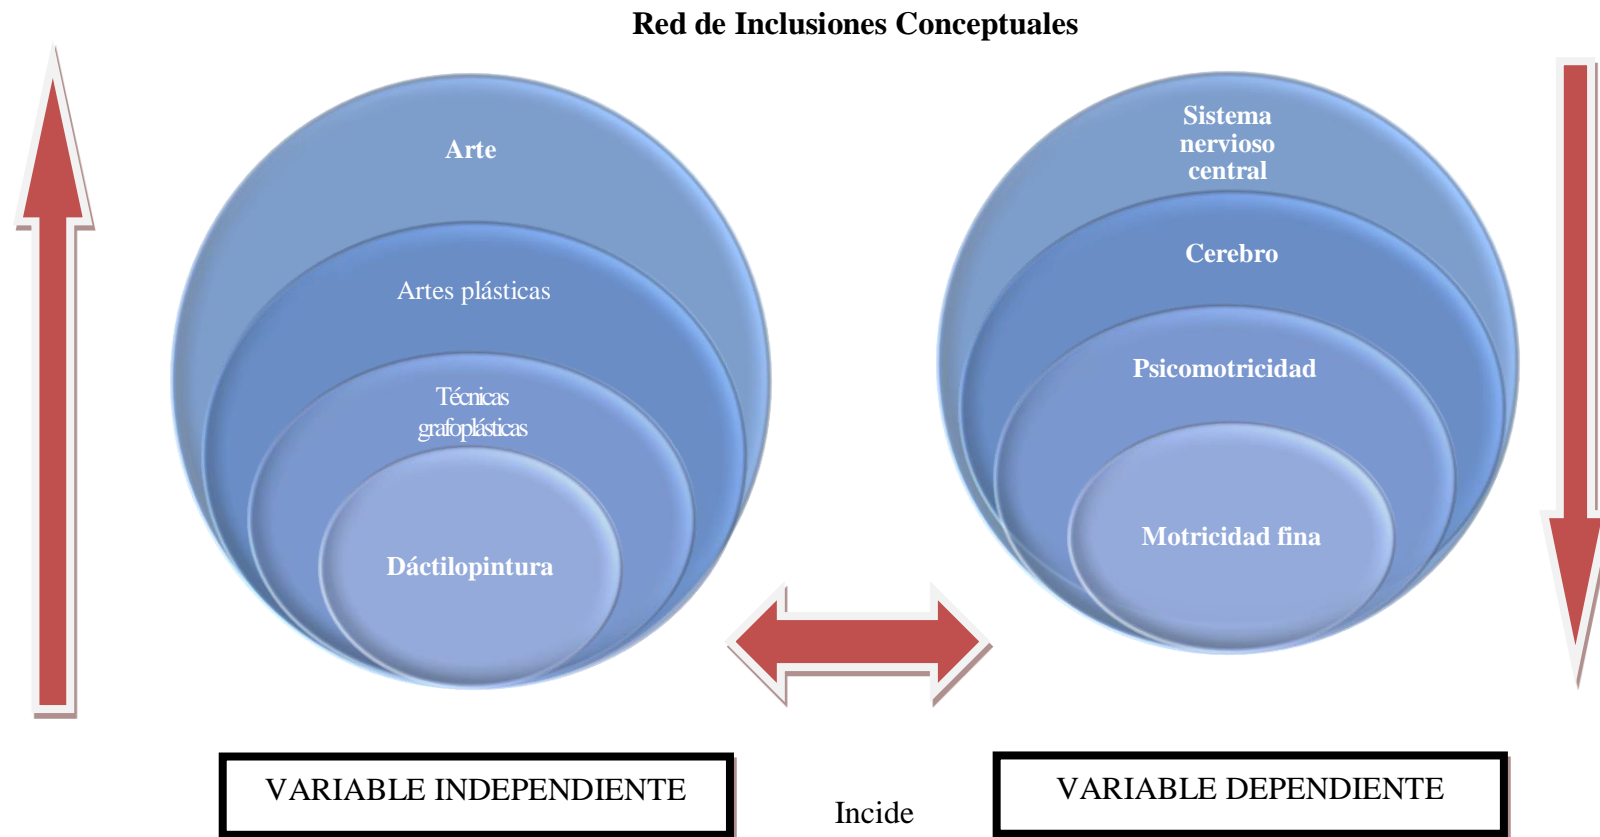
Red de Inclusiones Conceptuales

Arte

Artes plásticas

Técnicas grafoplásticas

Dáctilopintura

Sistema nervioso central

Cerebro

Psicomotricidad

Motricidad fina

VARIABLE INDEPENDIENTE

Incide

VARIABLE DEPENDIENTE